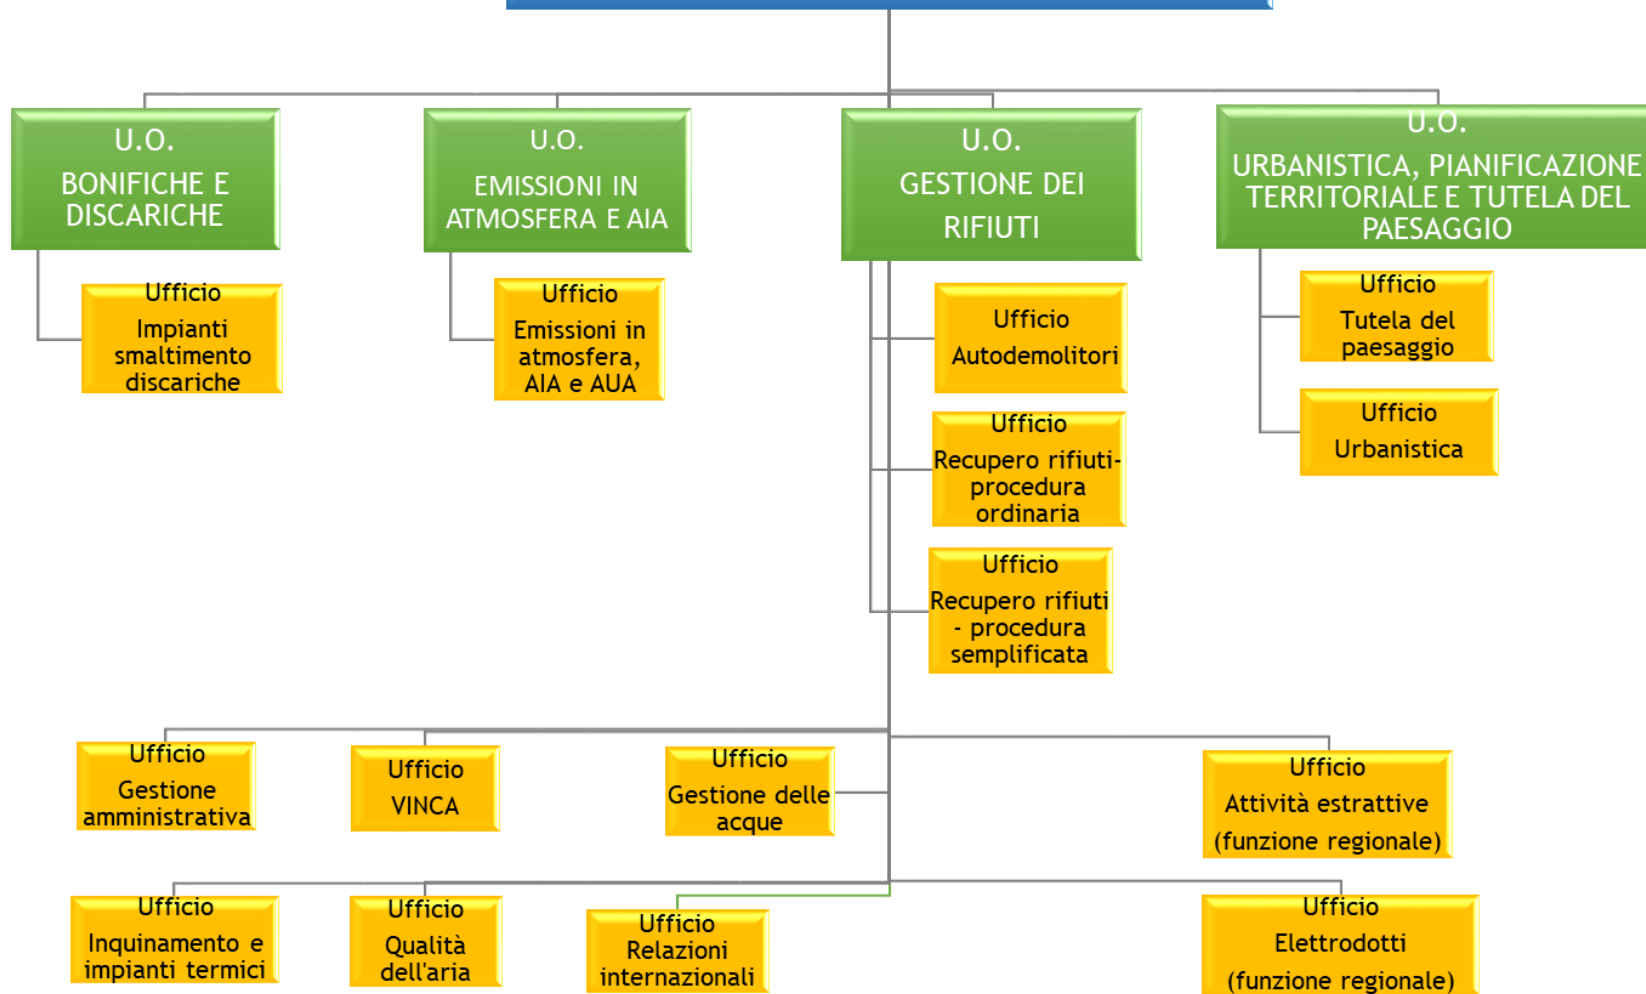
U.O.
BONIFICHE E DISCARICHE

U.O.
EMISSIONI IN ATMOSFERA E AIA

U.O.
GESTIONE DEI RIFIUTI

U.O.
URBANISTICA, PIANIFICAZIONE TERRITORIALE E TUTELA DEL PAESAGGIO

Ufficio
Impianti smaltimento discariche

Ufficio
Emissioni in atmosfera, AIA e AUA

Ufficio
Autodemolitori

Ufficio
Recupero rifiuti-procedura ordinaria

Ufficio
Recupero rifiuti - procedura semplificata

Ufficio
Tutela del paesaggio

Ufficio
Urbanistica

Ufficio
Gestione amministrativa

Ufficio
VINCA

Ufficio
Gestione delle acque

Ufficio
Attività estrattive
(funzione regionale)

Ufficio
Inquinamento e impianti termici

Ufficio
Qualità dell'aria

Ufficio
Relazioni internazionali

Ufficio
Elettrodotti
(funzione regionale)